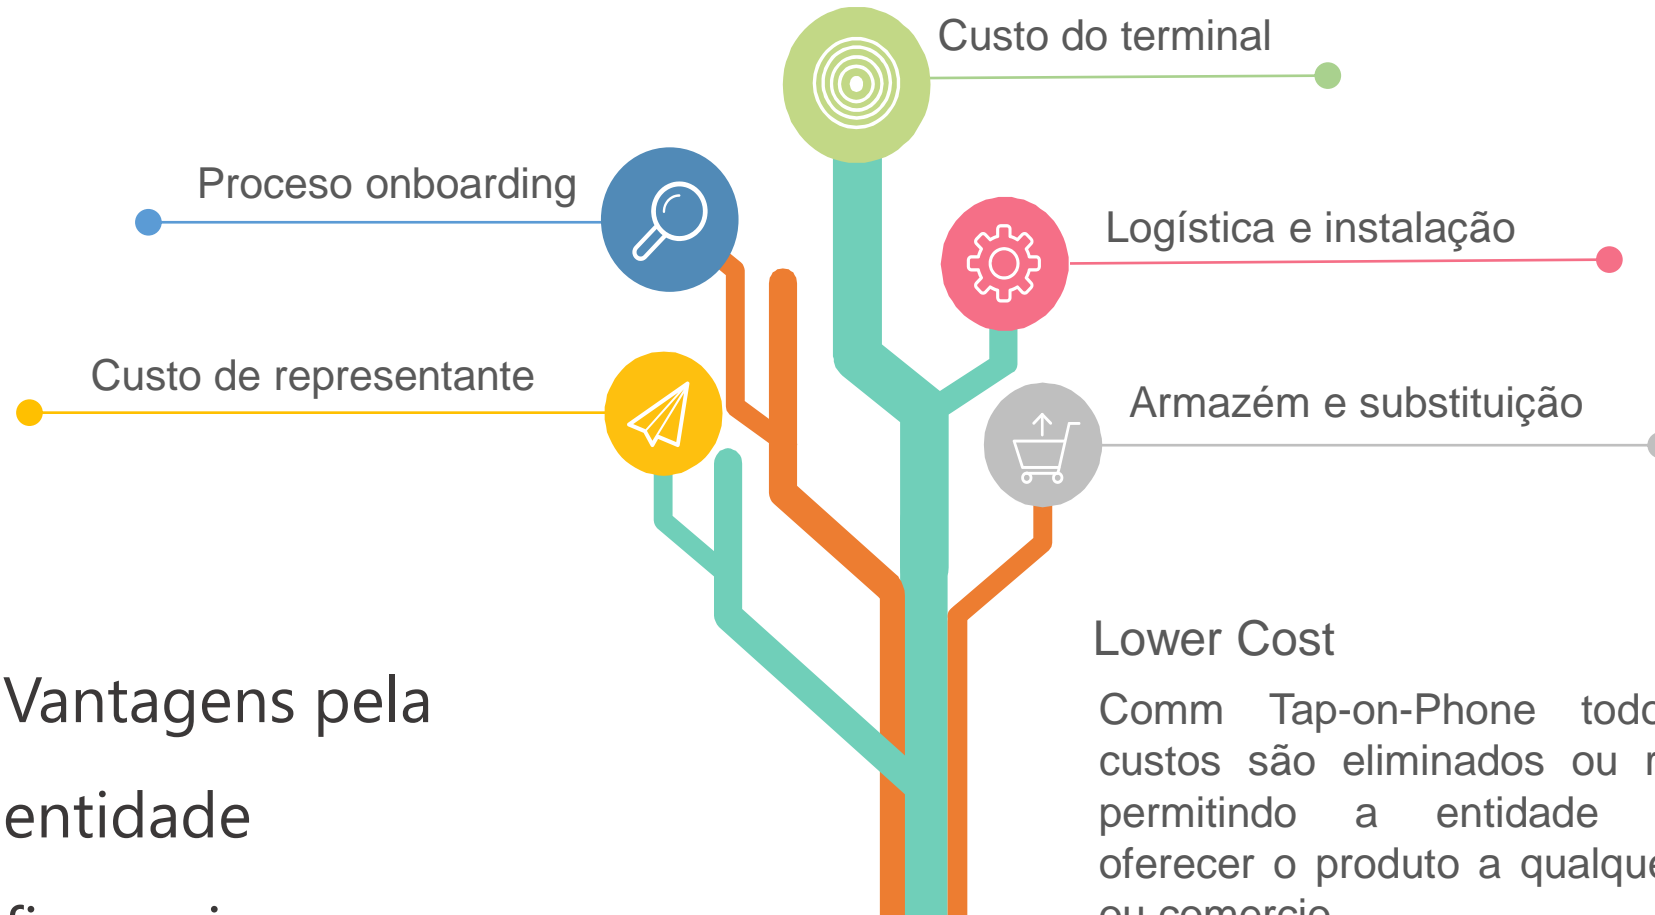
Custo do terminal

Proceso onboarding

Logística e instalação

Custo de representante

Armazém e substituição

Lower Cost

Comm Tap-on-Phone tod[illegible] custos são eliminados ou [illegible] permitindo a entidade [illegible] oferecer o produto a qualqu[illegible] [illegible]

Vantagens pela entidade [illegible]